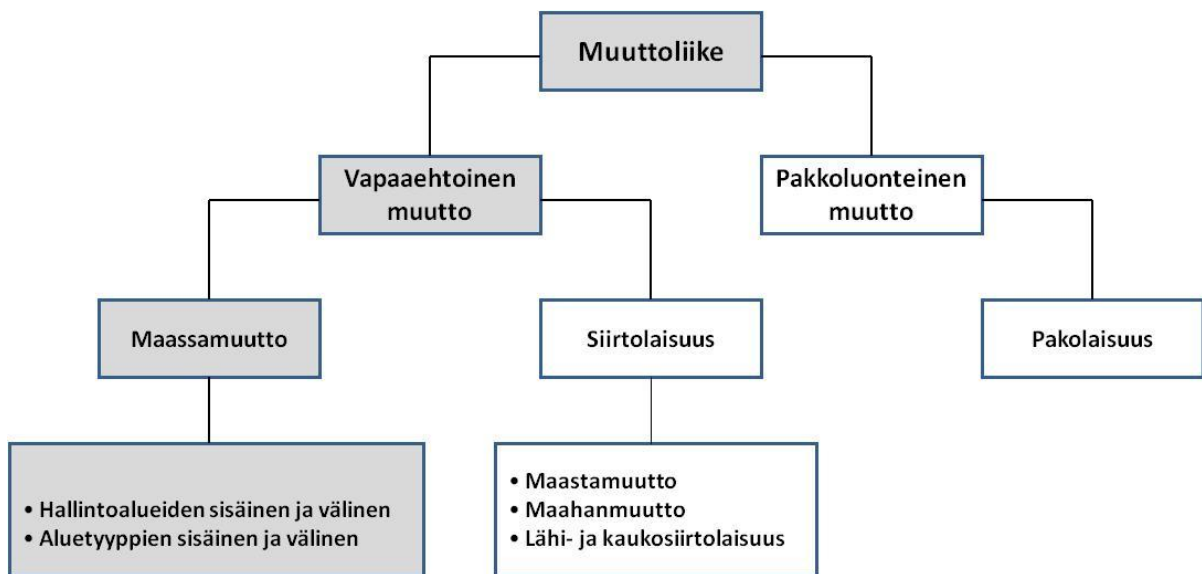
Muuttoliike

Vapaaehtoinen muutto

Pakkoluonteinen muutto

Maassamuutto

Siirtolaisuus

Pakolaisuus

• Hallintoalueiden sisäinen ja välinen
• Aluetyyppien sisäinen ja välinen

• Maastamuutto
• Maahanmuutto
• Lähi- ja kaukosiirtolaisuus